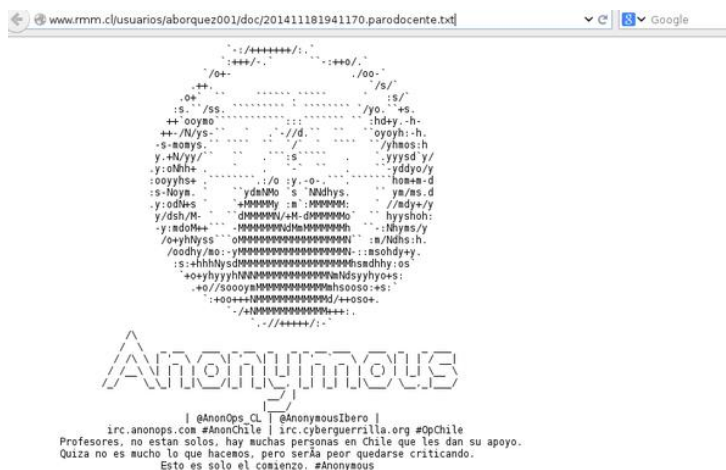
www.rmm.cl/usuarios/aborquez001/doc/201411181941170.parodocente.txt

Google

Anonymous

| @AnonOps_CL | @AnonymousIbero |
irc.anonops.com #AnonChile | irc.cyberguerrilla.org #OpChile
Profesores, no estan solos, hay muchas personas en Chile que les dan su apoyo.
Quiza no es mucho lo que hacemos, pero serÃa peor quedarse criticando.
Esto es solo el comienzo. #Anonymous